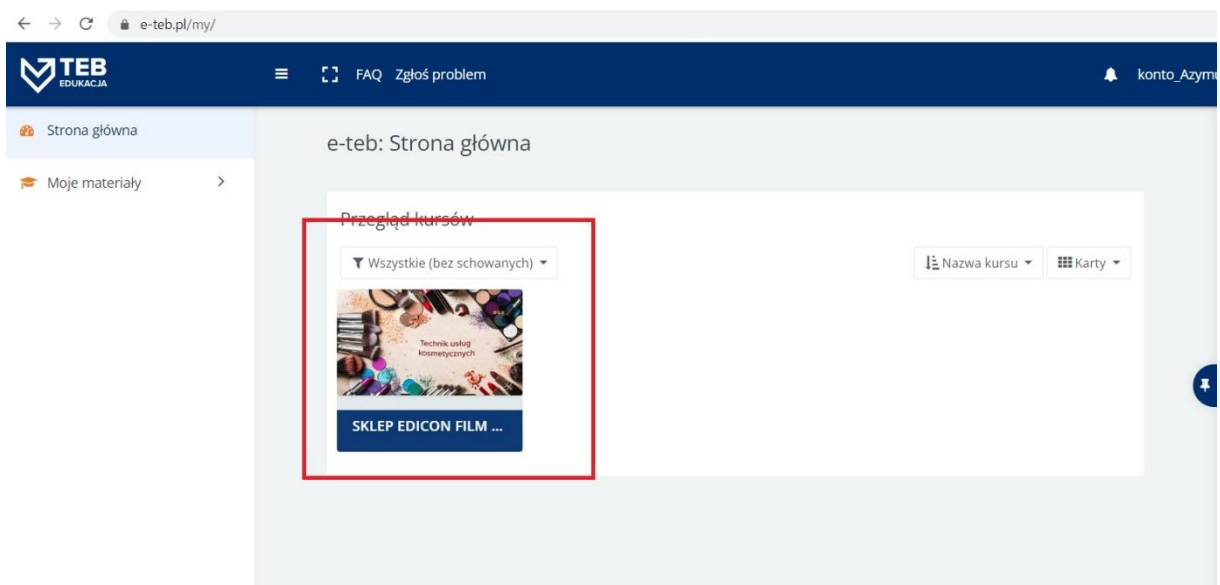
e-teb.pl/my/

TEB EDUKACJA

FAQ Zgłoś problem

konto_Azymu

Strona główna

Moje materiały

e-teb: Strona główna

Przegląd kursów

Wszystkie (bez schowanych)

Nazwa kursu

Karty

Technik usług kosmetycznych

SKLEP EDICON FILM ...